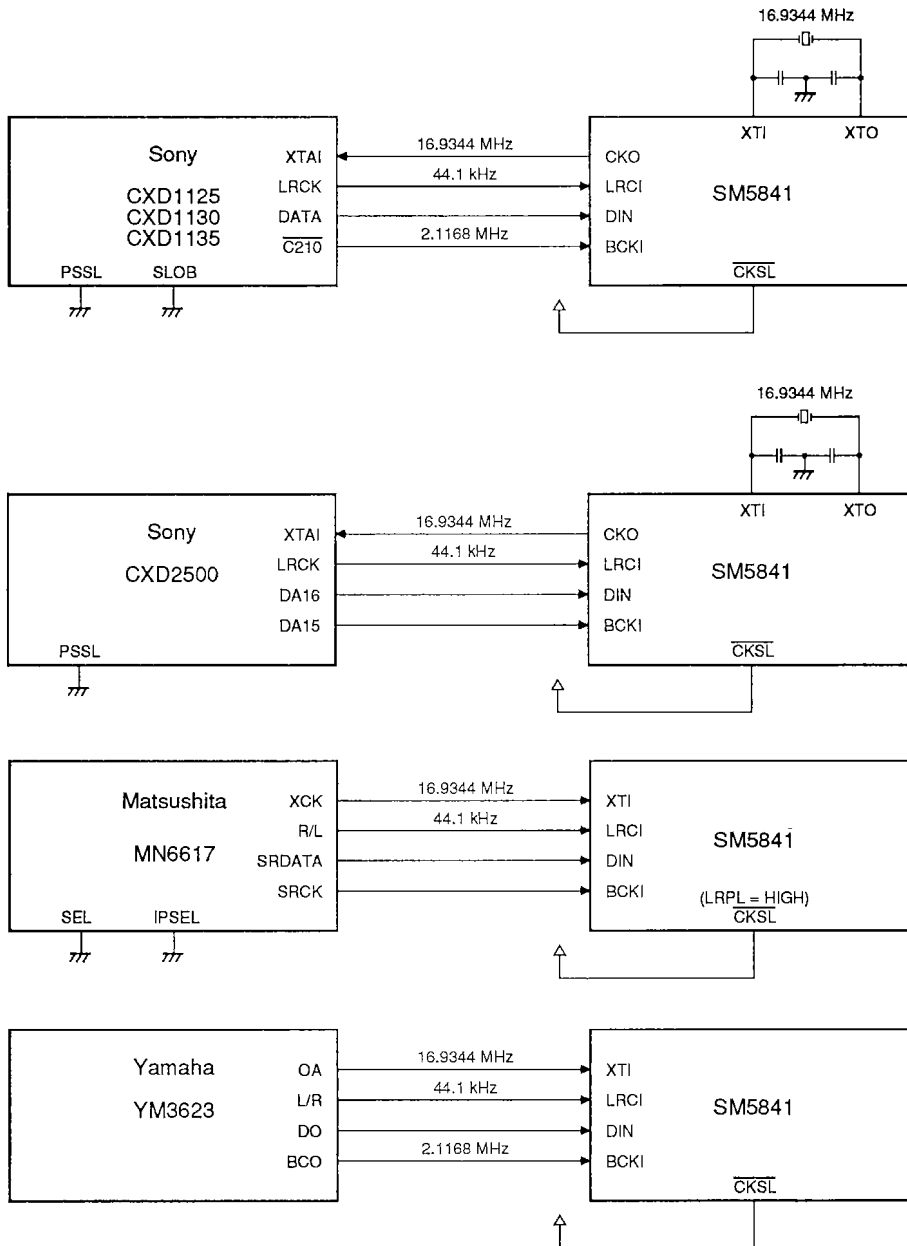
16.9344 MHz

Sony

CXD1125
CXD1130
CXD1135

XTAI
LRCK
DATA
$\overline{C210}$

PSSL
SLOB

16.9344 MHz
44.1 kHz
2.1168 MHz

XTI
XTO

CKO
LRCI
DIN
BCKI

SM5841

$\overline{CKSL}$

16.9344 MHz

Sony

CXD2500

XTAI
LRCK
DA16
DA15

PSSL

16.9344 MHz
44.1 kHz

XTI
XTO

CKO
LRCI
DIN
BCKI

SM5841

$\overline{CKSL}$

Matsushita

MN6617

XCK
R/L
SRDATA
SRCK

SEL
IPSEL

16.9344 MHz
44.1 kHz

XTI
LRCI
DIN
BCKI

SM5841

(LRPL = HIGH)
$\overline{CKSL}$

Yamaha

YM3623

OA
L/R
DO
BCO

16.9344 MHz
44.1 kHz
2.1168 MHz

XTI
LRCI
DIN
BCKI

SM5841

$\overline{CKSL}$